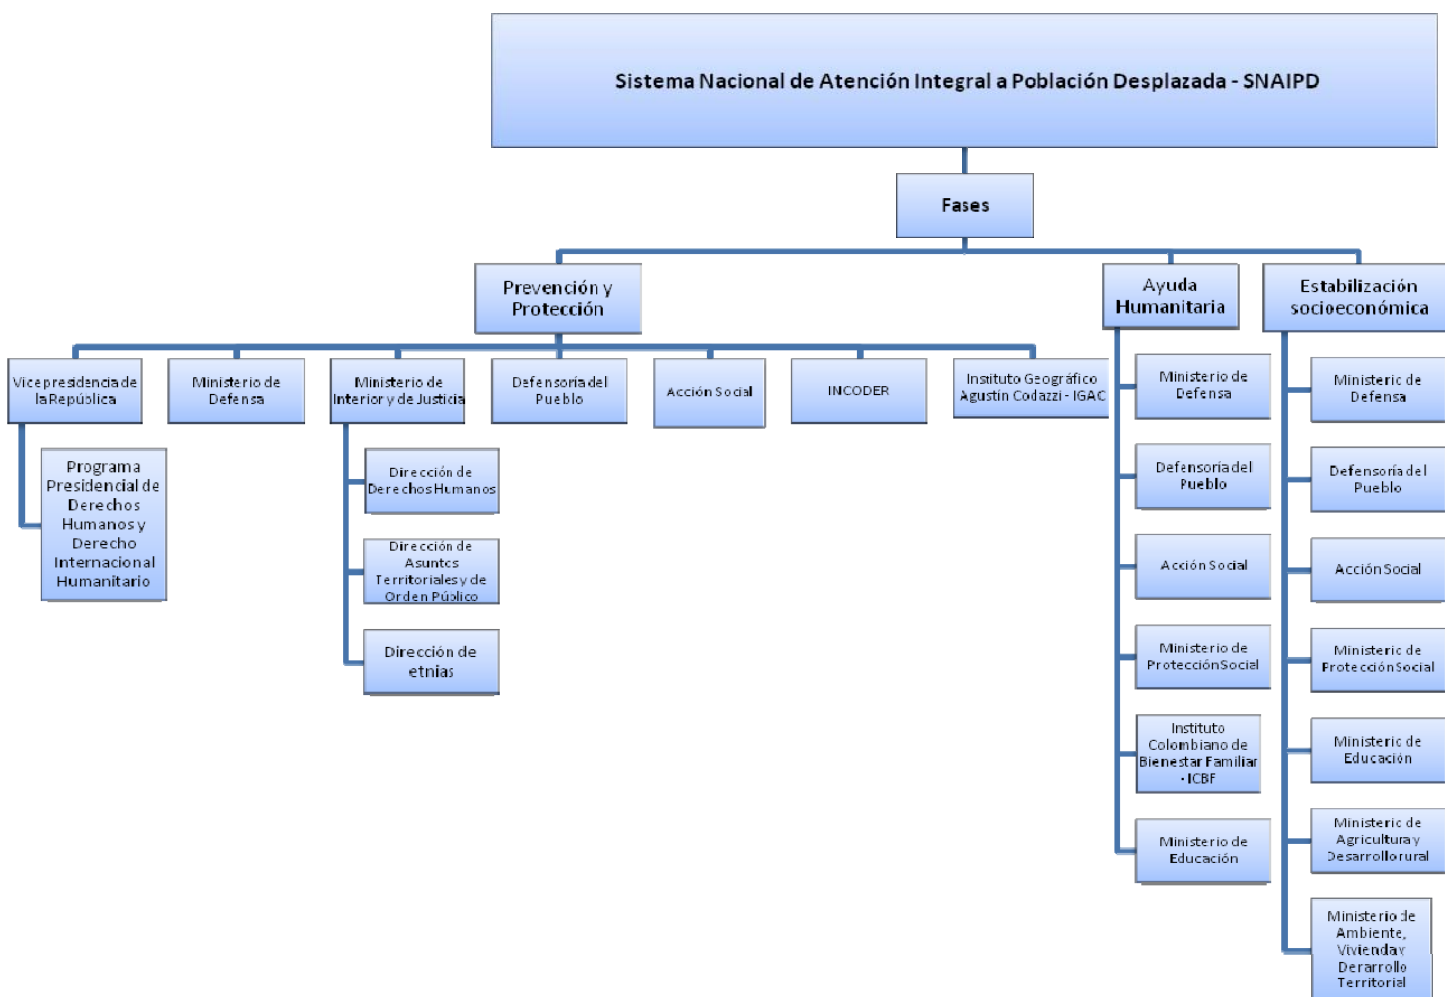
Sistema Nacional de Atención Integral a Población Desplazada - SNAIPD

Fases

Prevención y Protección

Ayuda Humanitaria

Estabilización socioeconómica

Vicepresidencia de la República

Programa Presidencial de Derechos Humanos y Derecho Internacional Humanitario

Ministerio de Defensa

Ministerio de Interior y de Justicia

Dirección de Derechos Humanos

Dirección de Asuntos Territoriales y de Orden Público

Dirección de etnias

Defensoría del Pueblo

Acción Social

INCODER

Instituto Geográfico Agustín Codazzi - IGAC

Ministerio de Defensa

Defensoría del Pueblo

Acción Social

Ministerio de Protección Social

Instituto Colombiano de Bienestar Familiar - ICBF

Ministerio de Educación

Ministerio de Defensa

Defensoría del Pueblo

Acción Social

Ministerio de Protección Social

Ministerio de Educación

Ministerio de Agricultura y Desarrollo rural

Ministerio de Ambiente, Vivienda y Derarrollo Territorial